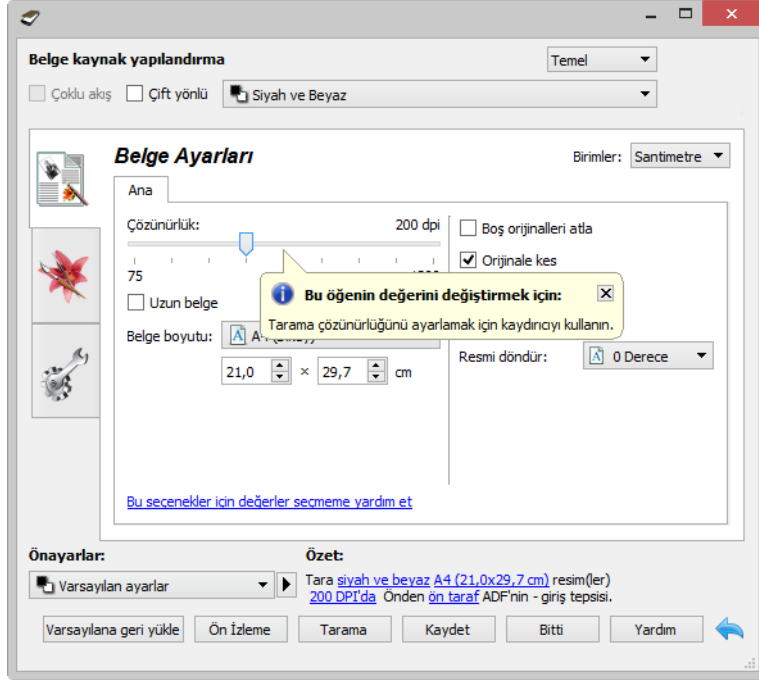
Belge kaynak yapılandırma

Temel

Çoklu akış

Çift yönlü

Siyah ve Beyaz

Belge Ayarları

Birimler:

Santimetre

Ana

Çözünürlük:

200 dpi

75

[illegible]

Uzun belge

Belge boyutu:

A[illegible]

21,0

×

29,7

cm

Boş orijinalleri atla

Orijinale kes

Bu öğenin değerini değiştirmek için:

Tarama çözünürlüğünü ayarlamak için kaydırıcıyı kullanın.

Resmi döndür:

0 Derece

Bu seçenekler için değerler seçmeme yardım et

Önayarlar:

Varsayılan ayarlar

Özet:

Tara siyah ve beyaz A4 (21,0x29,7 cm) resim(ler) 200 DPI'da Önden ön taraf ADF'nin - giriş tepsisi.

Varsayılana geri yükle

Ön İzleme

Tarama

Kaydet

Bitti

Yardım